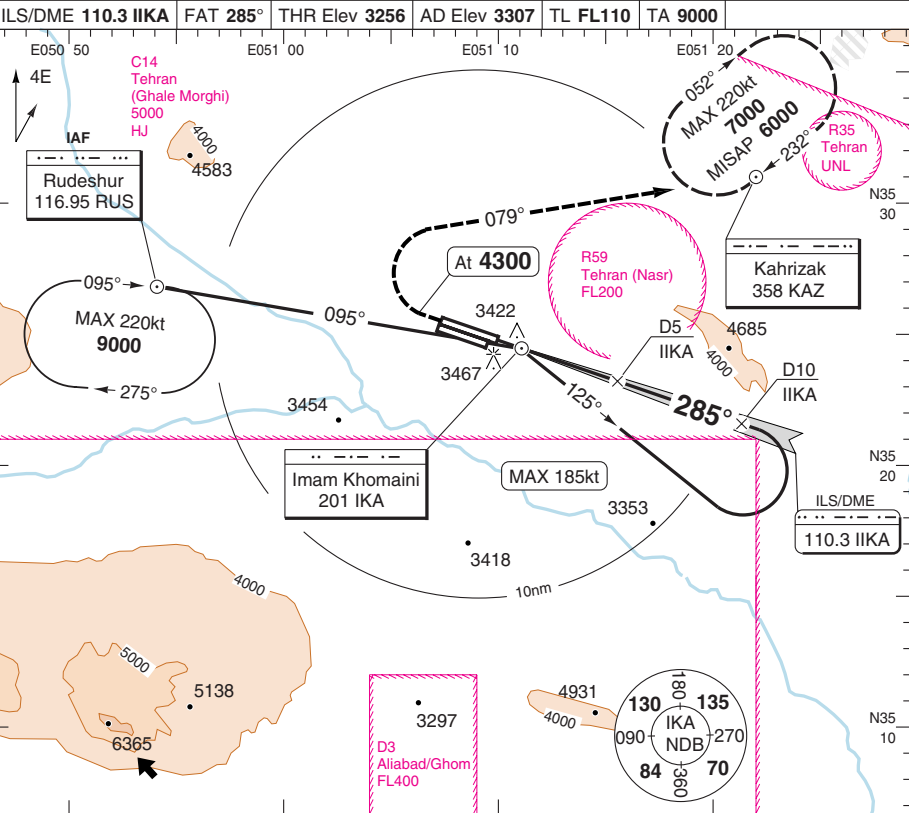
ILS/DME **110.3 IIKA** | FAT **285°** | THR Elev **3256** | AD Elev **3307** | TL **FL110** | TA **9000**

E050 50

E051 00

E051 10

E051 20

4E

C14
Tehran
(Ghale Morghi)
5000
HJ

IAF

Rudeshur
116.95 RUS

4000
4583

052°
MAX 220kt
7000
MISAP 6000
232°

R35
Tehran
UNL

N35
30

079°

Kahrizak
358 KAZ

095°

MAX 220kt
9000

275°

095°

At 4300

R59
Tehran (Nasr)
FL200

3422

3467

D5
IIKA

4685
4000

D10
IIKA

125°

285°

3454

N35
20

Imam Khomaini
201 IKA

MAX 185kt

ILS/DME
110.3 IIKA

3353

3418

10nm

4000

5000

5138

6365

3297

D3
Aliabad/Ghom
FL400

4931
4000

180
130
135
090
IKA
NDB
270
84
70
360

N35
10